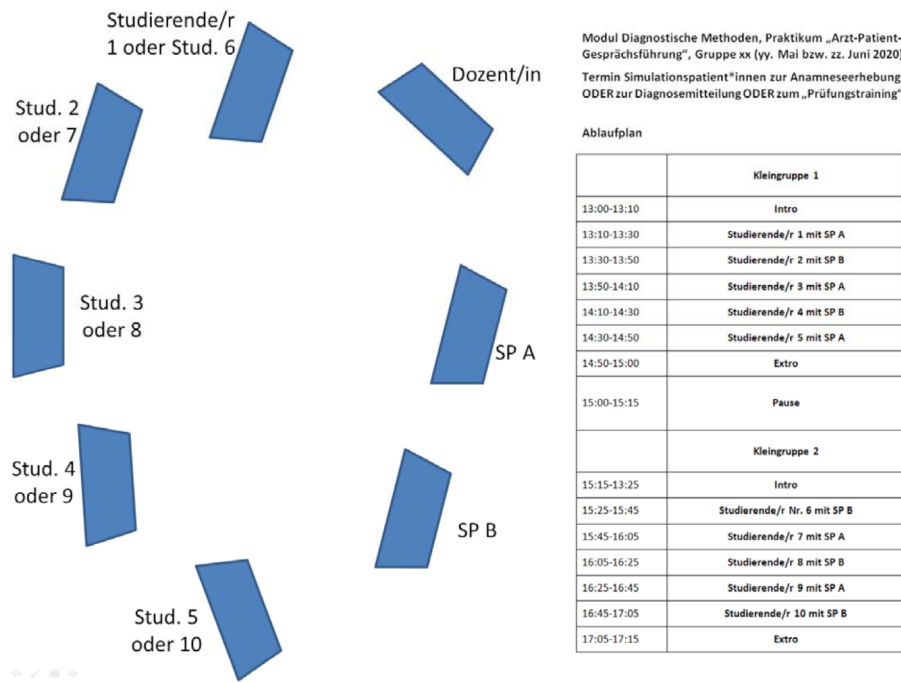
Studierende/r 1 oder Stud. 6

Dozent/in

Stud. 2 oder 7

Stud. 3 oder 8

SP A

Stud. 4 oder 9

SP B

Stud. 5 oder 10

Modul Diagnostische Methoden, Praktikum „Arzt-Patient-Gesprächsführung“, Gruppe xx (yy. Mai bzw. zz. Juni 2020)

Termin Simulationspatient*innen zur Anamneseerhebung ODER zur Diagnosemitteilung ODER zum „Prüfungstraining“

Ablaufplan

| | Kleingruppe 1 |
|---|---|
| 13:00-13:10 | Intro |
| 13:10-13:30 | Studierende/r 1 mit SP A |
| 13:30-13:50 | Studierende/r 2 mit SP B |
| 13:50-14:10 | Studierende/r 3 mit SP A |
| 14:10-14:30 | Studierende/r 4 mit SP B |
| 14:30-14:50 | Studierende/r 5 mit SP A |
| 14:50-15:00 | Extro |
| 15:00-15:15 | Pause |
| | Kleingruppe 2 |
| 15:15-13:25 | Intro |
| 15:25-15:45 | Studierende/r Nr. 6 mit SP B |
| 15:45-16:05 | Studierende/r 7 mit SP A |
| 16:05-16:25 | Studierende/r 8 mit SP B |
| 16:25-16:45 | Studierende/r 9 mit SP A |
| 16:45-17:05 | Studierende/r 10 mit SP B |
| 17:05-17:15 | Extro |